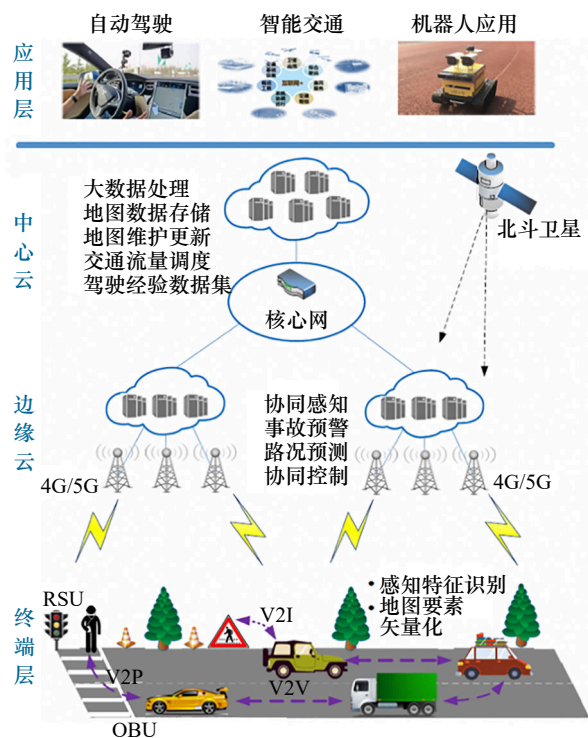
应用层

自动驾驶　智能交通　机器人应用

中心云

大数据处理
地图数据存储
地图维护更新
交通流量调度
驾驶经验数据集

北斗卫星

核心网

边缘云

协同感知
事故预警
路况预测
协同控制

4G/5G　4G/5G

终端层

RSU

• 感知特征识别
• 地图要素矢量化

V2I

V2P

V2V

OBU